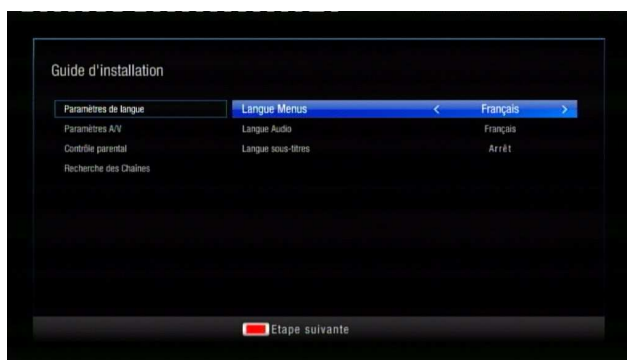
Guide d'installation

Paramètres de langue
Paramètres A/V
Contrôle parental
Recherche des Chaînes

| | |
|---|---|
| Langue Menus | < Français > |
| Langue Audio | Français |
| Langue sous-titres | Arrêt |

Etape suivante